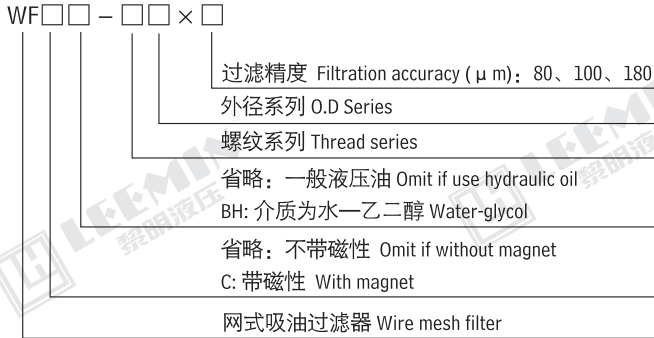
WF□□ – □□ × □

过滤精度 Filtration accuracy ( μ m)：80、100、180

外径系列 O.D Series

螺纹系列 Thread series

省略：一般液压油 Omit if use hydraulic oil
BH: 介质为水一乙二醇 Water-glycol

省略：不带磁性 Omit if without magnet
C: 带磁性 With magnet

网式吸油过滤器 Wire mesh filter

LEEMIN 黎明液压